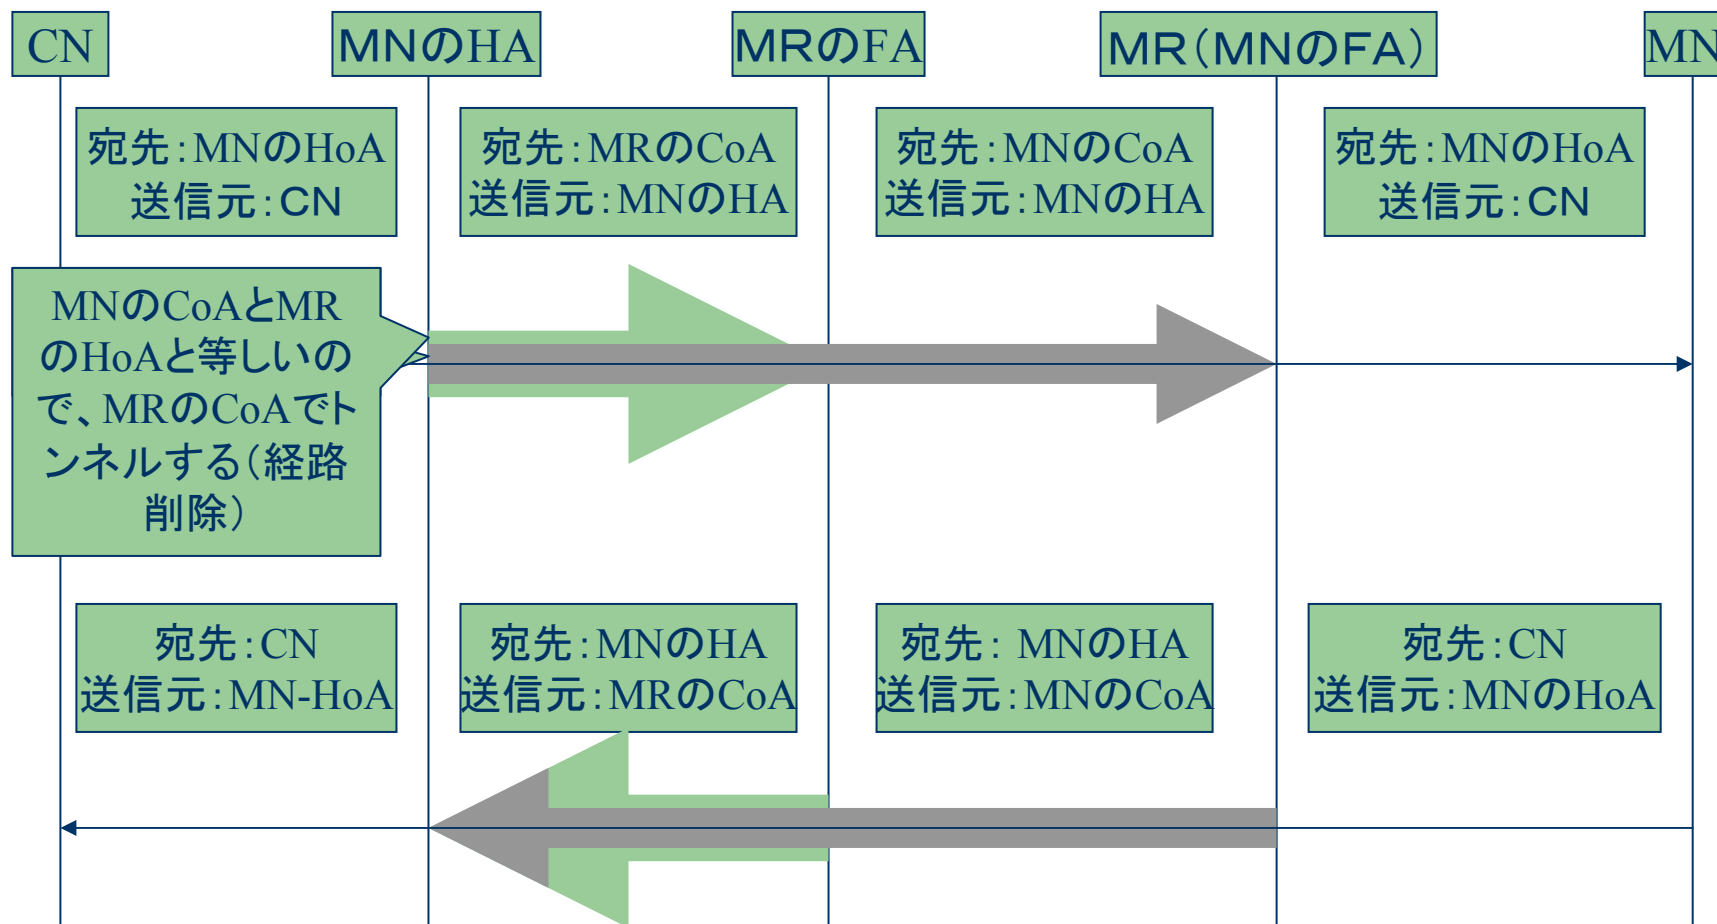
CN

MNのHA

MRのFA

MR(MNのFA)

MN

宛先:MNのHoA
送信元:CN

宛先:MRのCoA
送信元:MNのHA

宛先:MNのCoA
送信元:MNのHA

宛先:MNのHoA
送信元:CN

MNのCoAとMRのHoAと等しいので、MRのCoAでトンネルする(経路削除)

宛先:CN
送信元:MN-HoA

宛先:MNのHA
送信元:MRのCoA

宛先: MNのHA
送信元:MNのCoA

宛先:CN
送信元:MNのHoA